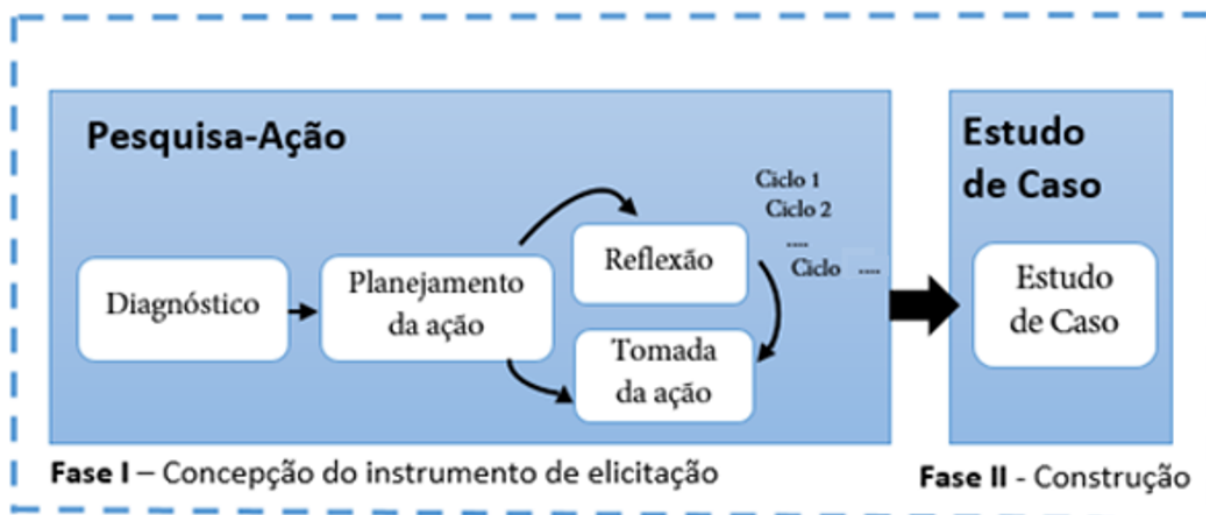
Pesquisa-Ação

Diagnóstico

Planejamento da ação

Reflexão

Tomada da ação

Ciclo 1
Ciclo 2
....
Ciclo ....

Estudo de Caso

Estudo de Caso

**Fase I** – Concepção do instrumento de elicitação

**Fase II** - Construção